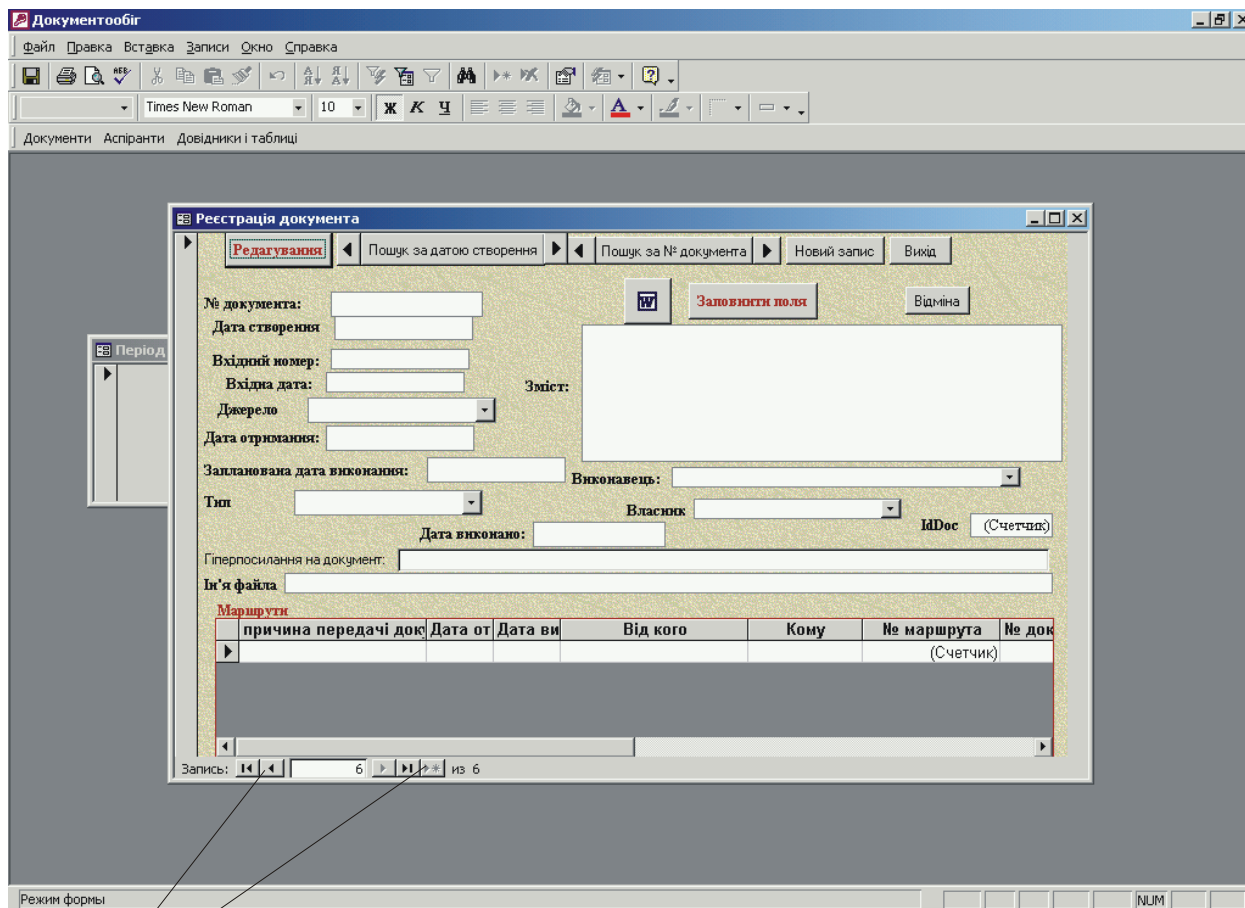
Документообіг

Файл Правка Вставка Записи Окно Справка

Times New Roman 10 Ж К Ч

Документи Аспіранти Довідники і таблиці

Період

Реєстрація документа

Редагування | Пошук за датою створення | Пошук за № документа | Новий запис | Вихід

№ документа:
Дата створення
Вхідний номер:
Вхідна дата:
Джерело
Дата отримання:
Запланована дата виконання:
Тип
Дата виконано:

Заповнити поля
Відміна
Зміст:
Виконавець:
Власник
IdDoc (Счетчик)

Гіперпосилання на документ:
Ім'я файла

Маршрути

| причина передачі док | Дата от | Дата ви | Від кого | Кому | № маршрута | № док |
|---|---|---|---|---|---|---|
| | | | | | (Счетчик) | |

Запись: 6 из 6

Режим формы
NUM